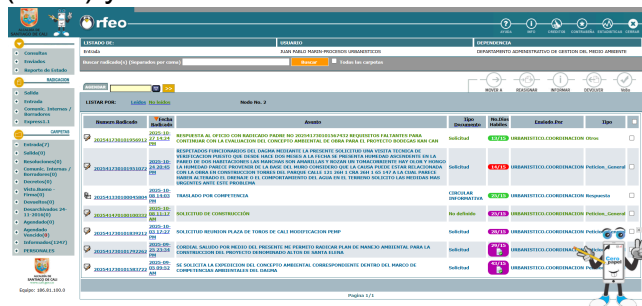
orfeo

AYUDA INFO USUARIO CONTRASEÑA ESTADISTICAS CERRAR

Consultas
Estadisticas
Reporte de Estado
RADICACION
Salida
Entrada
Comunic. Internos / Borradores
Express1.1
CARPETAS
Entrada(7)
Salida(0)
Resoluciones(0)
Comunic. Internos / Borradores(0)
Decretos(0)
Visto Bueno Firma(0)
Devueltos(0)
Descartivados 24-11-2016(0)
Agendado(0)
Agendado Vencido(0)
Informados(1247)
PERSONALES
Equipo: 190.01.100.0

| LISTADO DE: | USUARIO | DEPENDENCIA |
|---|---|---|
| Entrada | JUAN PABLO MARIN-PROCESOS URBANISTICOS | DEPARTAMENTO ADMINISTRATIVO DE GESTION DEL MEDIO AMBIENTE |

Buscar radicado(s) (Separados por coma): Buscar Todas las carpetas

AGENDAR >>

MOVER A | REASIGNAR | INFORMAR | DEVOLVER | VoBo

LISTAR POR: Leidos No leidos Nodo No. 2

| | Numero Radicado | Fecha Radicado | Asunto | Tipo Documento | No. Dias Habiles | Enviado Por | Tipo | |
|---|---|---|---|---|---|---|---|---|
| | 2025413010150572 | 2025-10-22 14:29 PM | RESPUESTA AL OFICIO CON RADICADO PADRE NO 202541730016367422 REQUISITOS FALTANTES PARA CONTINUAR CON LA EVALUACION DEL CONCEPTO AMBIENTAL DE OBRA PARA EL PROYECTO BODEGAS KAN CAN | Solicitud | 13/15 | URBANISTICO.COORDINACION | Otros | |
| | 2025413010191075 | 2025-10-16 14:04 PM | RESPETADOS FUNCIONARIOS DEL DAGMA MEDIANTE LA PRESENTE SOLICITUD UNA VISITA TECNICA DE VERIFICACION PUESTO QUE DESDE HACE DOS MESES A LA FECHA SE PRESENTA HUMEDAD ASCENDENTE EN LA PARTE DE DOS HABITACIONES LAS MANCHAS SON AMARILLAS Y BOTAN UN TONACIMIENTO SAY OLOR Y NUNCA LA HUMEDAD PARECE PROVENIR DE LA BASE DEL MURO CONSIDERO QUE LA CAUSA PUEDE ESTAR RELACIONADA CON LA OBRA EN CONSTRUCCION TORRES DEL PARQUE CALLE 121 260 1 CRA 26H 1 65 147 A LA CUAL PARECE HABER ALTERADO EL DRENAJE O EL COMPORTAMIENTO DEL AGUA EN EL TERRENO SOLICITO LAS MEDIDAS MAS URGENTES ANTE ESTE PROBLEMA | Solicitud | 14/15 | URBANISTICO.COORDINACION | Peticion_General | |
| | 2025417300080490 | 2025-10-06 19:03 PM | TRASLADO POR COMPETENCIA | CIRCULAR INFORMATIVA | 20/15 | URBANISTICO.COORDINACION | Respuesta | |
| | 2025419010039339 | 2025-10-01 15:17 PM | SOLICITUD DE CONSTRUCCIÓN | No definido | 25/15 | URBANISTICO.COORDINACION | Peticion_General | |
| | 2025413010189515 | 2025-10-30 11:12 AM | SOLICITUD REUNION PLAZA DE TOROS DE CALI MODIFICACION PEMP | Solicitud | 26/15 | URBANISTICO.COORDINACION | Peticion_General | |
| | 2025413010179739 | 2025-09-23 09:28 AM | CORDIAL SALUDO POR MEDIO DEL PRESENTE ME PERMITO RADICAR PLAN DE MANEJO AMBIENTAL PARA LA CONSTRUCCION DEL PROYECTO DENOMINADO ALTOS DE SANTA ELENA | Solicitud | 29/15 | URBANISTICO.COORDINACION | | |
| | 2025413010165272 | 2025-09-05 09:03 AM | SE SOLICITA LA EXPEDICION DEL CONCEPTO AMBIENTAL CORRESPONDIENTE DENTRO DEL MARCO DE COMPETENCIAS AMBIENTALES DEL DAGMA | Solicitud | 43/15 | URBANISTICO.COORDINACION | | |

Pagina 1 / 1